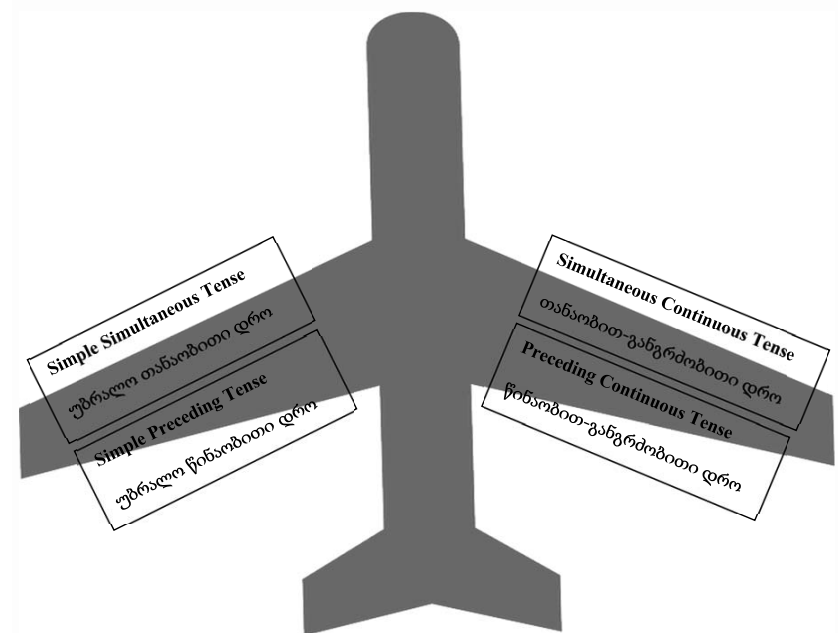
Simple Simultaneous Tense
უბრალო თანაობითი დრო

Simple Preceding Tense
უბრალო წინაობითი დრო

Simultaneous Continuous Tense
თანაობით-განგრძობითი დრო

Preceding Continuous Tense
წინაობით-განგრძობითი დრო